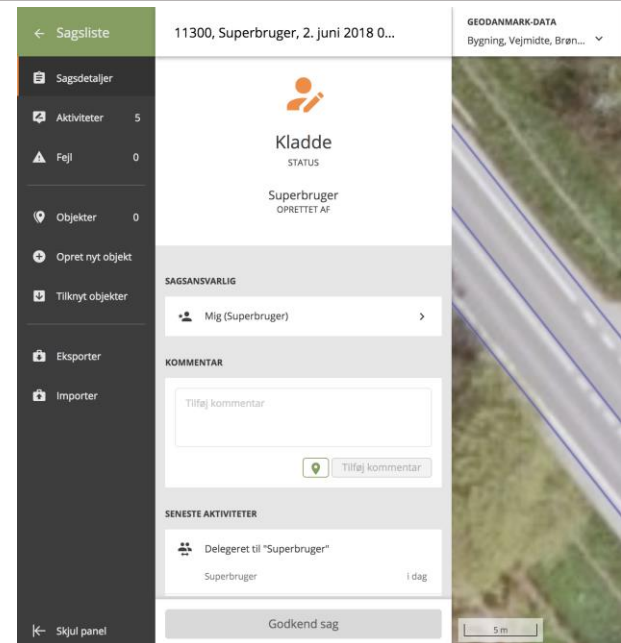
← Sagsliste

Sagsdetaljer

Aktiviteter 5

Fejl 0

Objekter 0

Opret nyt objekt

Tilknyt objekter

Eksporter

Importer

Skjul panel

11300, Superbruger, 2. juni 2018 0...

Kladde
STATUS

Superbruger
OPRETTET AF

SAGSANSVARLIG

Mig (Superbruger)

KOMMENTAR

Tilføj kommentar

Tilføj kommentar

SENESTE AKTIVITETER

Delegeret til "Superbruger"

Superbruger i dag

Godkend sag

GEODANMARK-DATA
Bygning, Vejmidte, Brøn...

5 m